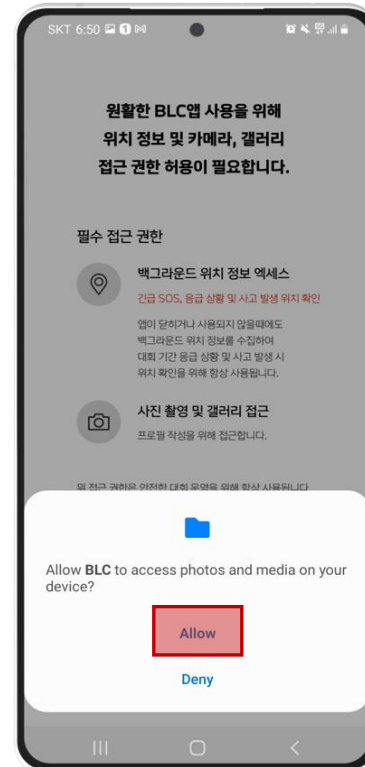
SKT 6:50

원활한 BLC앱 사용을 위해 위치 정보 및 카메라, 갤러리 접근 권한 허용이 필요합니다.

필수 접근 권한

백그라운드 위치 정보 엑세스

긴급 SOS, 응급 상황 및 사고 발생 위치 확인

앱이 닫히거나 사용되지 않을때에도 백그라운드 위치 정보를 수집하여 대회 기간 응급 상황 및 사고 발생 시 위치 확인을 위해 항상 사용됩니다.

사진 촬영 및 갤러리 접근

프로필 작성을 위해 접근합니다.

위 접근 권한은 안전한 대회 운영을 위해 항상 사용됩니다

Allow **BLC** to access photos and media on your device?

Allow

Deny